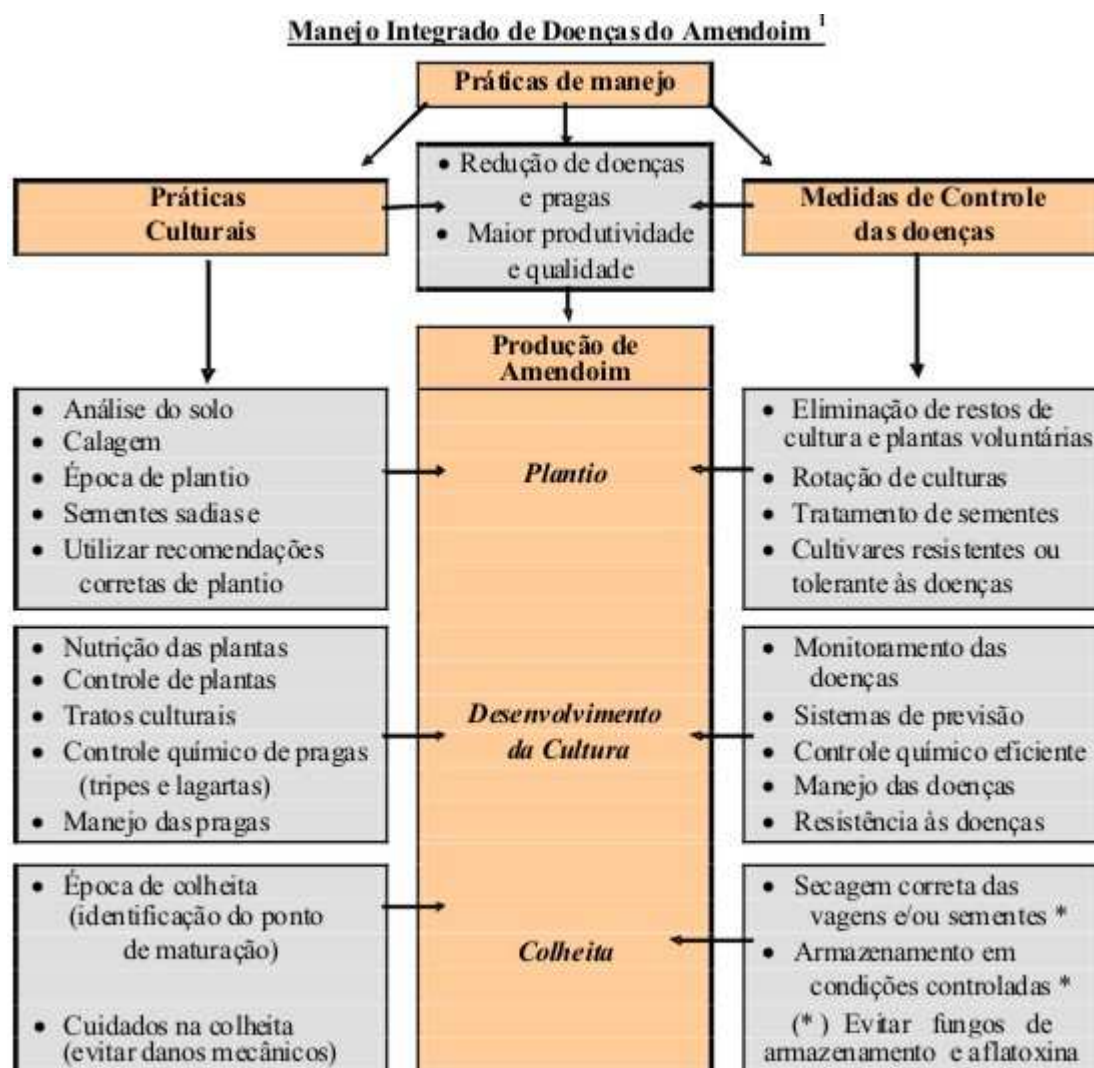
Manejo Integrado de Doenças do Amendoim $^1$

Práticas de manejo

Práticas Culturais

• Redução de doenças e pragas
• Maior produtividade e qualidade

Medidas de Controle das doenças

Produção de Amendoim

• Análise do solo
• Calagem
• Época de plantio
• Sementes sadias e
• Utilizar recomendações corretas de plantio

Plantio

• Eliminação de restos de cultura e plantas voluntárias
• Rotação de culturas
• Tratamento de sementes
• Cultivares resistentes ou tolerante às doenças

• Nutrição das plantas
• Controle de plantas
• Tratos culturais
• Controle químico de pragas (tripes e lagartas)
• Manejo das pragas

Desenvolvimento da Cultura

• Monitoramento das doenças
• Sistemas de previsão
• Controle químico eficiente
• Manejo das doenças
• Resistência às doenças

• Época de colheita (identificação do ponto de maturação)

• Cuidados na colheita (evitar danos mecânicos)

Colheita

• Secagem correta das vagens e/ou sementes *
• Armazenamento em condições controladas *
(*) Evitar fungos de armazenamento e aflatoxina